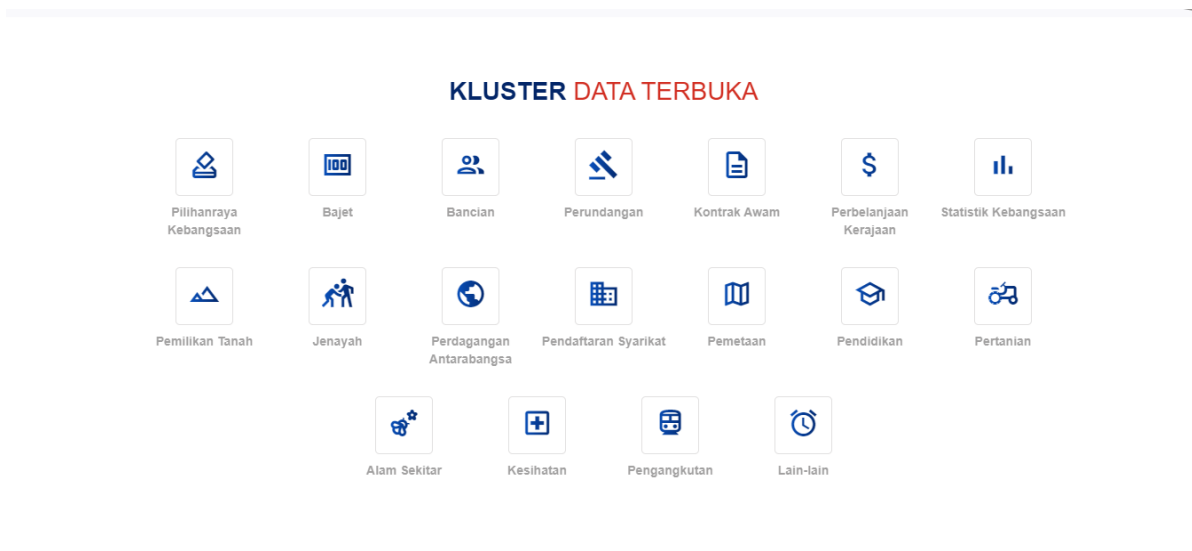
KLUSTER DATA TERBUKA

Pilihanraya Kebangsaan

Bajet

Bancian

Perundangan

Kontrak Awam

Perbelanjaan Kerajaan

Statistik Kebangsaan

Pemilikan Tanah

Jenayah

Perdagangan Antarabangsa

Pendaftaran Syarikat

Pemetaan

Pendidikan

Pertanian

Alam Sekitar

Kesihatan

Pengangkutan

Lain-lain